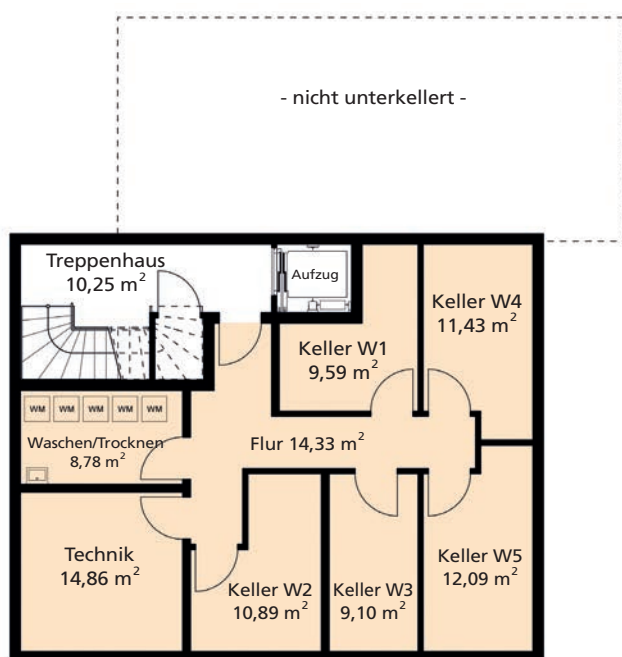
- nicht unterkellert -

Treppenhaus
10,25 $m^2$

Aufzug

Keller W4
11,43 $m^2$

Keller W1
9,59 $m^2$

WM WM WM WM WM

Waschen/Trocknen
8,78 $m^2$

Flur 14,33 $m^2$

Technik
14,86 $m^2$

Keller W2
10,89 $m^2$

Keller W3
9,10 $m^2$

Keller W5
12,09 $m^2$